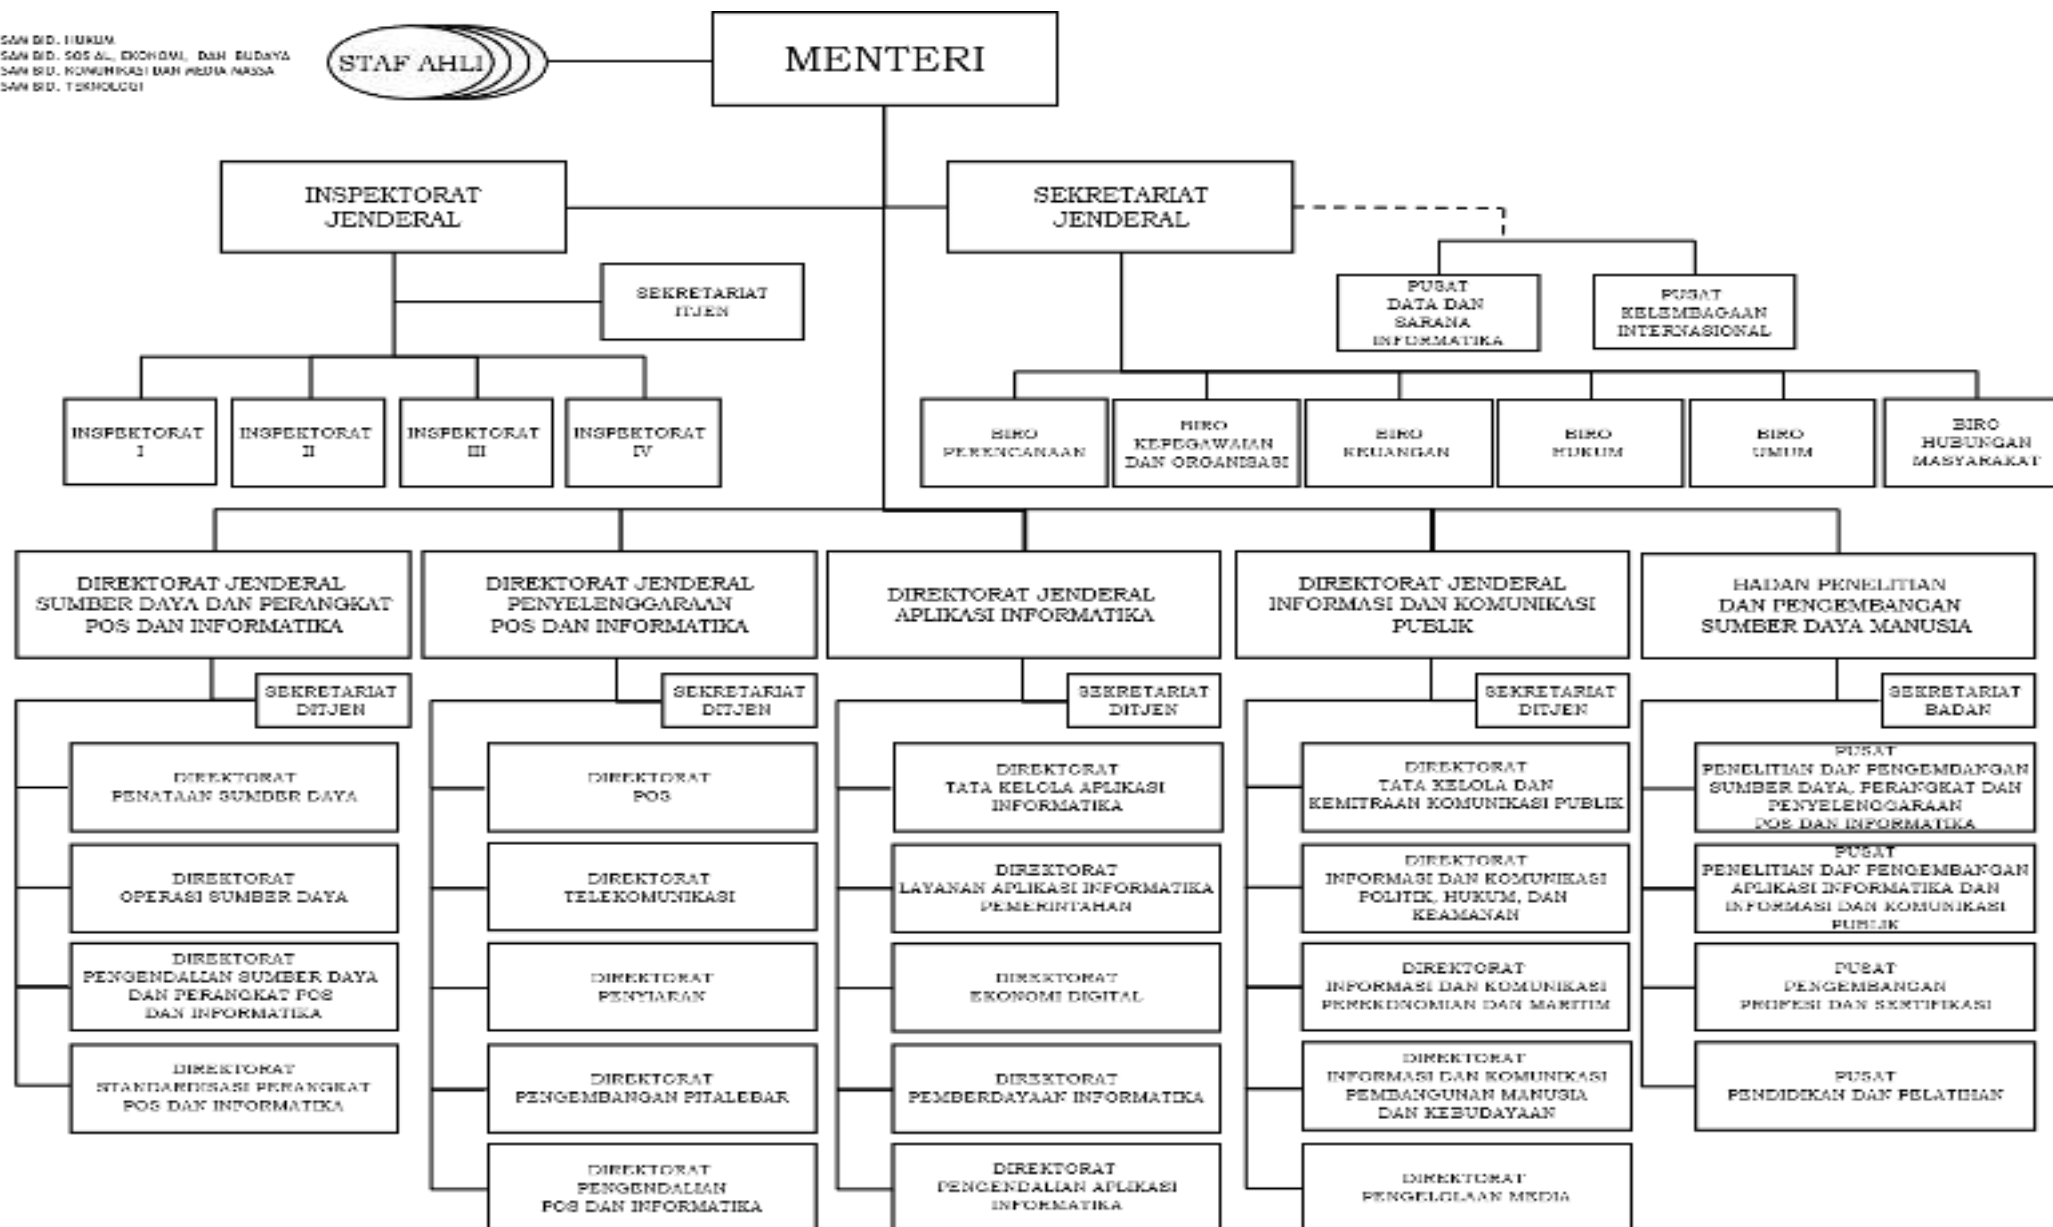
SAN BID. HUKUM
SAN BID. SOSIAL, EKONOMI, DAN BUDAYA
SAN BID. KOMUNIKASI DAN MEDIA MASSA
SAN BID. TEKNOLOGI

STAF AHLI

MENTERI

INSPEKTORAT JENDERAL

SEKRETARIAT JENDERAL

SEKRETARIAT ITJEN

PUSAT DATA DAN SARANA INFORMATIKA

PUSAT KELEMBAGAAN INTERNASIONAL

INSPEKTORAT I

INSPEKTORAT II

INSPEKTORAT III

INSPEKTORAT IV

BIRO PERENCANAAN

BIRO KEPEGAWAIAN DAN ORGANISASI

BIRO KEUANGAN

BIRO HUKUM

BIRO UMUM

BIRO HUBUNGAN MASYARAKAT

DIREKTORAT JENDERAL SUMBER DAYA DAN PERANGKAT POS DAN INFORMATIKA

SEKRETARIAT DITJEN

DIREKTORAT PENATAAN SUMBER DAYA

DIREKTORAT OPERASI SUMBER DAYA

DIREKTORAT PENGENDALIAN SUMBER DAYA DAN PERANGKAT POS DAN INFORMATIKA

DIREKTORAT STANDARDISASI PERANGKAT POS DAN INFORMATIKA

DIREKTORAT JENDERAL PENYELENGGARAAN POS DAN INFORMATIKA

SEKRETARIAT DITJEN

DIREKTORAT POS

DIREKTORAT TELEKOMUNIKASI

DIREKTORAT PENYIARAN

DIREKTORAT PENGEMBANGAN PITALEBAR

DIREKTORAT PENGENDALIAN POS DAN INFORMATIKA

DIREKTORAT JENDERAL APLIKASI INFORMATIKA

SEKRETARIAT DITJEN

DIREKTORAT TATA KELOLA APLIKASI INFORMATIKA

DIREKTORAT LAYANAN APLIKASI INFORMATIKA PEMERINTAHAN

DIREKTORAT EKONOMI DIGITAL

DIREKTORAT PEMBERDAYAAN INFORMATIKA

DIREKTORAT PENGENDALIAN APLIKASI INFORMATIKA

DIREKTORAT JENDERAL INFORMASI DAN KOMUNIKASI PUBLIK

SEKRETARIAT DITJEN

DIREKTORAT TATA KELOLA DAN KEMITRAAN KOMUNIKASI PUBLIK

DIREKTORAT INFORMASI DAN KOMUNIKASI POLITIK, HUKUM, DAN KEAMANAN

DIREKTORAT INFORMASI DAN KOMUNIKASI PEREKONOMIAN DAN MARITIM

DIREKTORAT INFORMASI DAN KOMUNIKASI PEMBANGUNAN MANUSIA DAN KEBUDAYAAN

DIREKTORAT PENGELOLAAN MEDIA

BADAN PENELITIAN DAN PENGEMBANGAN SUMBER DAYA MANUSIA

SEKRETARIAT BADAN

PUSAT PENELITIAN DAN PENGEMBANGAN SUMBER DAYA, PERANGKAT DAN PENYELENGGARAAN POS DAN INFORMATIKA

PUSAT PENELITIAN DAN PENGEMBANGAN APLIKASI INFORMATIKA DAN INFORMASI DAN KOMUNIKASI PUBLIK

PUSAT PENGEMBANGAN PROFESI DAN SERTIFIKASI

PUSAT PENDIDIKAN DAN PELATIHAN